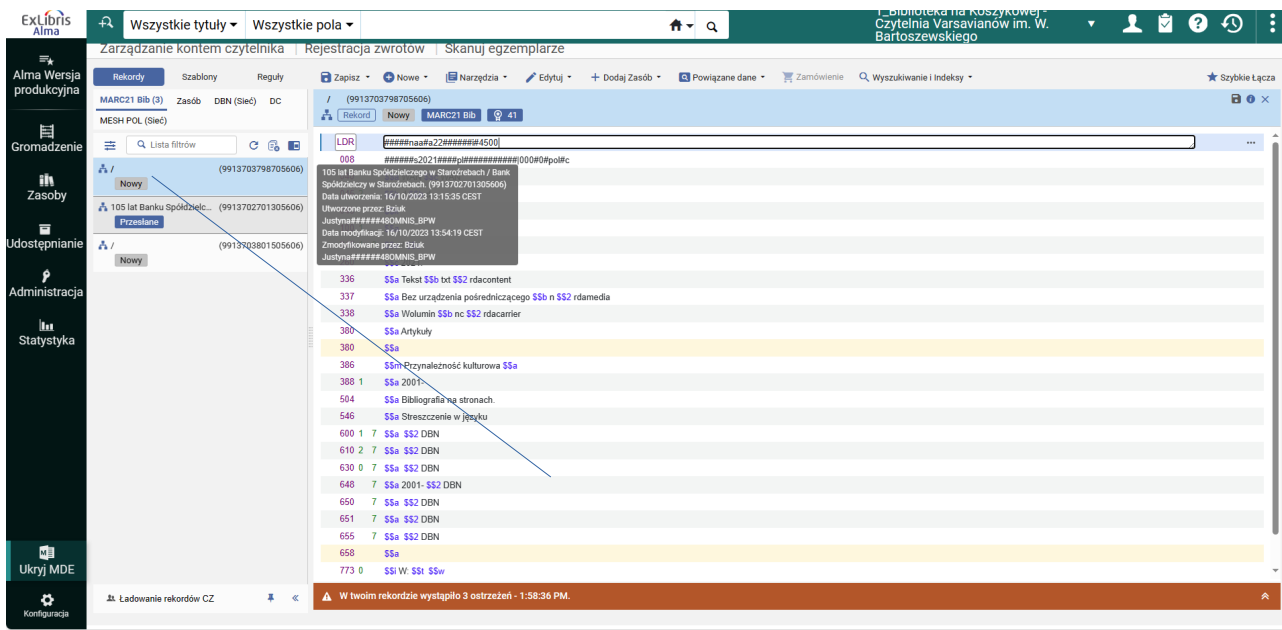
ExLibris Alma

Wszystkie tytuły ▾ Wszystkie pola ▾

1_Biblioteka na Koszykowej - Czytelnia Varsavianów im. W. Bartoszewskiego

Zarządzanie kontem czytelnika | Rejestracja zwrotów | Skanuj egzemplarze

Alma Wersja produkcyjna

Gromadzenie

Zasoby

Udostępnianie

Administracja

Statystyka

Ukryj MDE

Konfiguracja

Rekordy Szablony Reguły

MARC21 Bib (3) Zasób DBN (Sieć) DC

MESH POL (Sieć)

Lista filtrów

/ (9913703798705606)
Nowy

105 lat Banku Spółdzielc... (9913702701305606)
Przesłane

/ (9913703801505606)
Nowy

Ładowanie rekordów CZ

Zapisz ▾ Nowe ▾ Narzędzia ▾ Edytuj ▾ Dodaj Zasób ▾ Powiązane dane ▾ Zamówienie Wyszukiwanie i Indeksy ▾ Szybkie Łącza

/ (9913703798705606)
Rekord Nowy MARC21 Bib 41

LDR #####naa#a22#######4500
008 ######s2021####pl###########|000#0#pol#c

105 lat Banku Spółdzielczego w Staroźrebach / Bank Spółdzielczy w Staroźrebach. (9913702701305606)
Data utworzenia: 16/10/2023 13:15:35 CEST
Utworzone przez: Bziuk Justyna#####48OMNIS_BPW
Data modyfikacji: 16/10/2023 13:54:19 CEST
Zmodyfikowane przez: Bziuk Justyna#####48OMNIS_BPW

336 $$a Tekst $$b txt $$2 rdacontent
337 $$a Bez urządzenia pośredniczącego $$b n $$2 rdamedia
338 $$a Wolumin $$b nc $$2 rdacarrier
380 $$a Artykuły
380 $$a
386 $$m Przynależność kulturowa $$a
388 1 $$a 2001-
504 $$a Bibliografia na stronach.
546 $$a Streszczenie w języku
600 1 7 $$a $$2 DBN
610 2 7 $$a $$2 DBN
630 0 7 $$a $$2 DBN
648 7 $$a 2001- $$2 DBN
650 7 $$a $$2 DBN
651 7 $$a $$2 DBN
655 7 $$a $$2 DBN
658 $$a
773 0 $$i W: $$t $$w

W twoim rekordzie wystąpiło 3 ostrzeżeń - 1:58:36 PM.